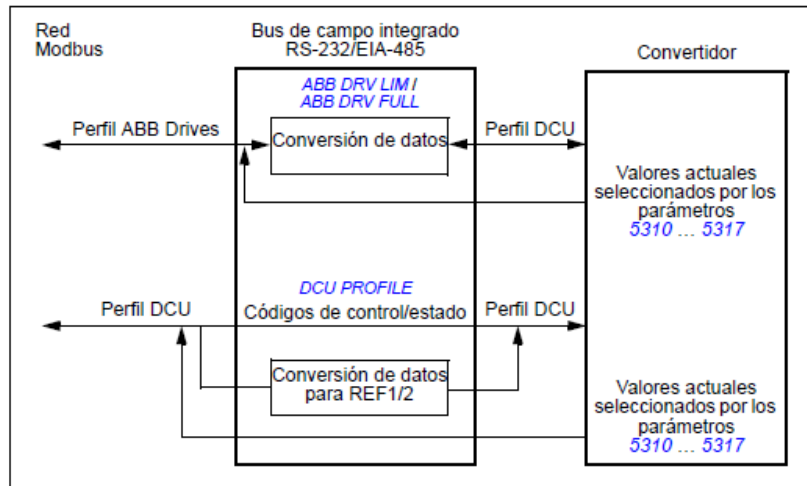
Red Modbus

Bus de campo integrado RS-232/EIA-485

Convertidor

ABB DRV LIM / ABB DRV FULL

Perfil ABB Drives

Conversión de datos

Perfil DCU

Valores actuales seleccionados por los parámetros 5310 … 5317

DCU PROFILE

Perfil DCU

Códigos de control/estado

Perfil DCU

Conversión de datos para REF1/2

Valores actuales seleccionados por los parámetros 5310 … 5317